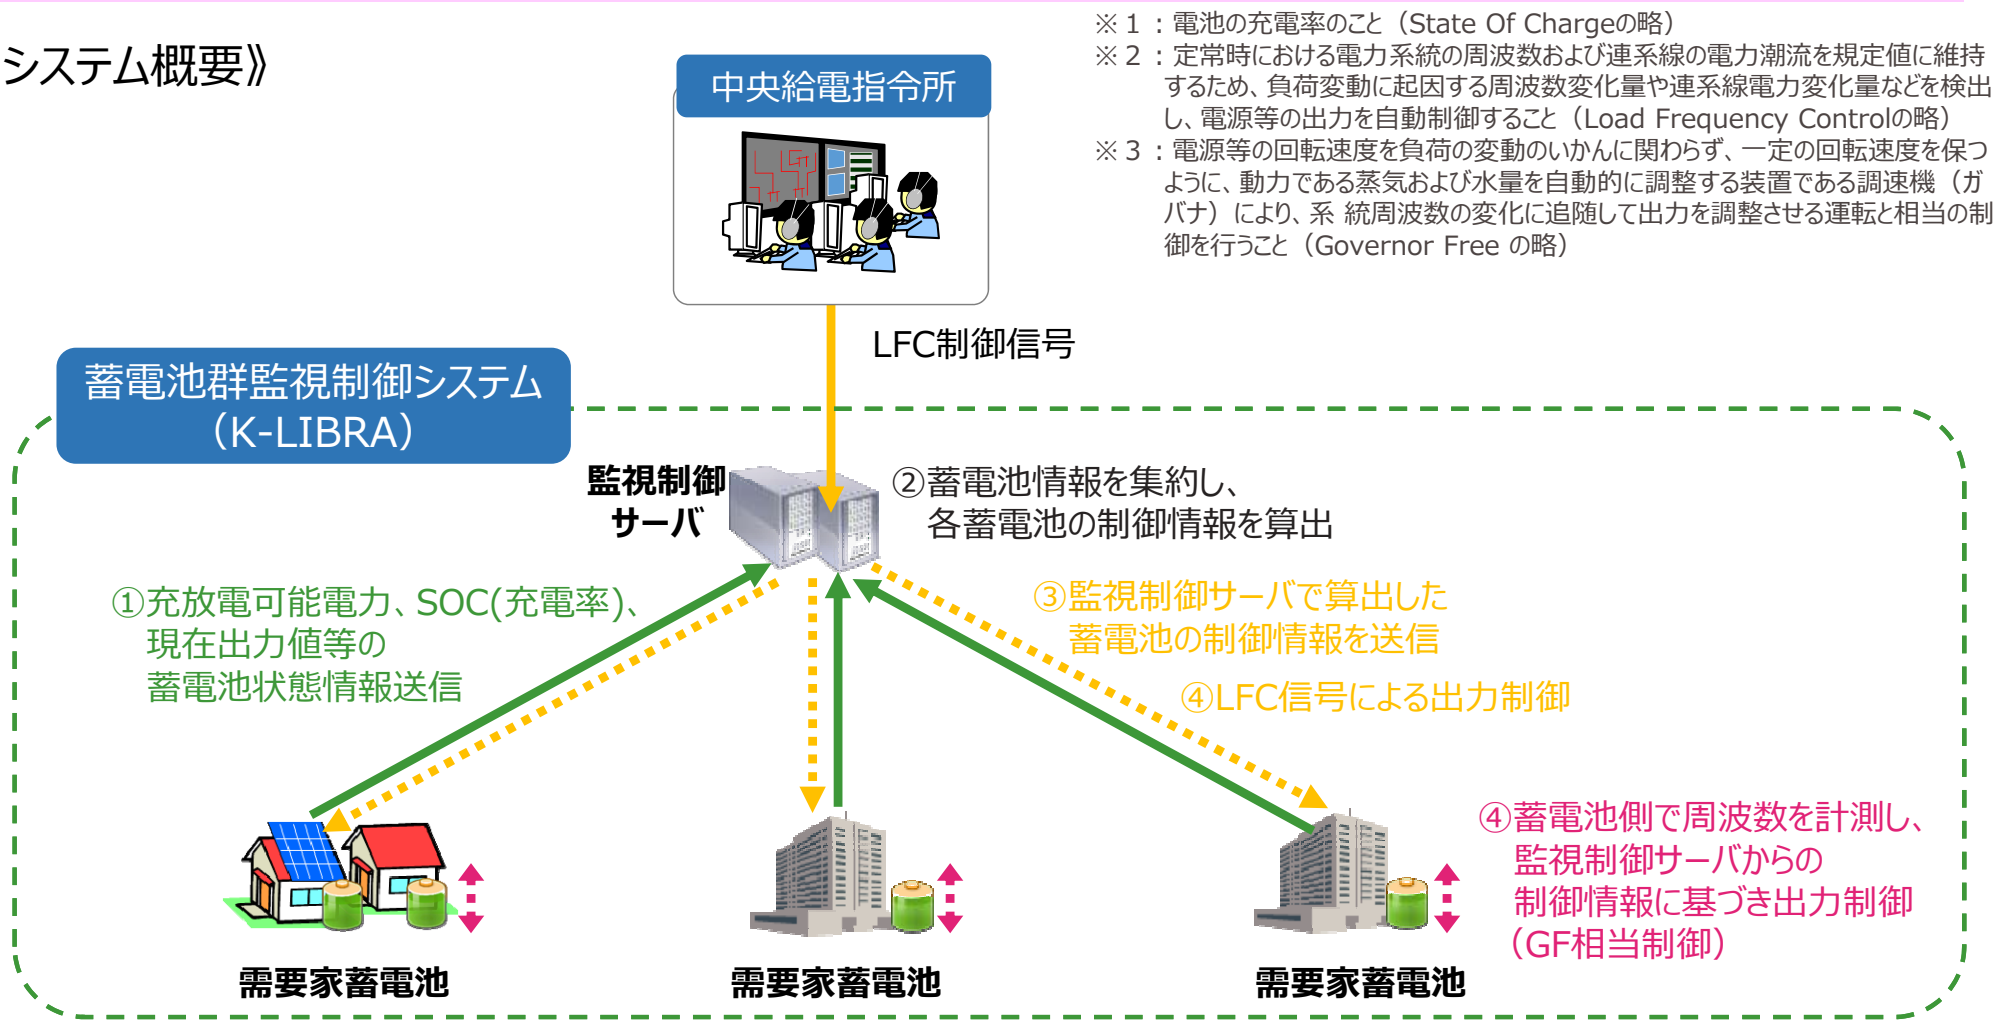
システム概要》

※１：電池の充電率のこと（State Of Chargeの略）
※２：定常時における電力系統の周波数および連系線の電力潮流を規定値に維持するため、負荷変動に起因する周波数変化量や連系線電力変化量などを検出し、電源等の出力を自動制御すること（Load Frequency Controlの略）
※３：電源等の回転速度を負荷の変動のいかんに関わらず、一定の回転速度を保つように、動力である蒸気および水量を自動的に調整する装置である調速機（ガバナ）により、系 統周波数の変化に追随して出力を調整させる運転と相当の制御を行うこと（Governor Free の略）

中央給電指令所

LFC制御信号

蓄電池群監視制御システム（K-LIBRA）

監視制御サーバ

②蓄電池情報を集約し、各蓄電池の制御情報を算出

①充放電可能電力、SOC(充電率)、現在出力値等の蓄電池状態情報送信

③監視制御サーバで算出した蓄電池の制御情報を送信

④LFC信号による出力制御

④蓄電池側で周波数を計測し、監視制御サーバからの制御情報に基づき出力制御（GF相当制御）

需要家蓄電池

需要家蓄電池

需要家蓄電池